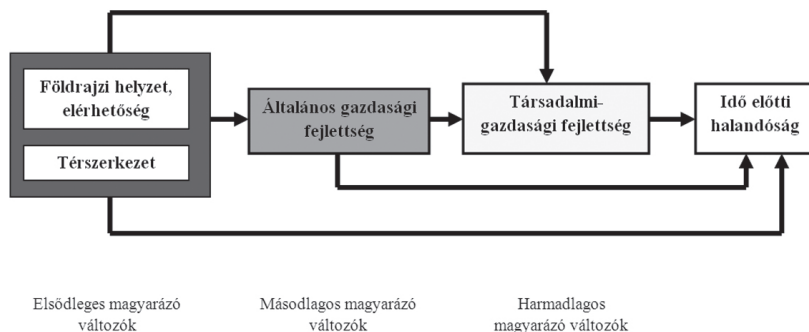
Földrajzi helyzet, elérhetőség

Térszerkezet

Általános gazdasági fejlettség

Társadalmi-gazdasági fejlettség

Idő előtti halandóság

Elsődleges magyarázó változók

Másodlagos magyarázó változók

Harmadlagos magyarázó változók